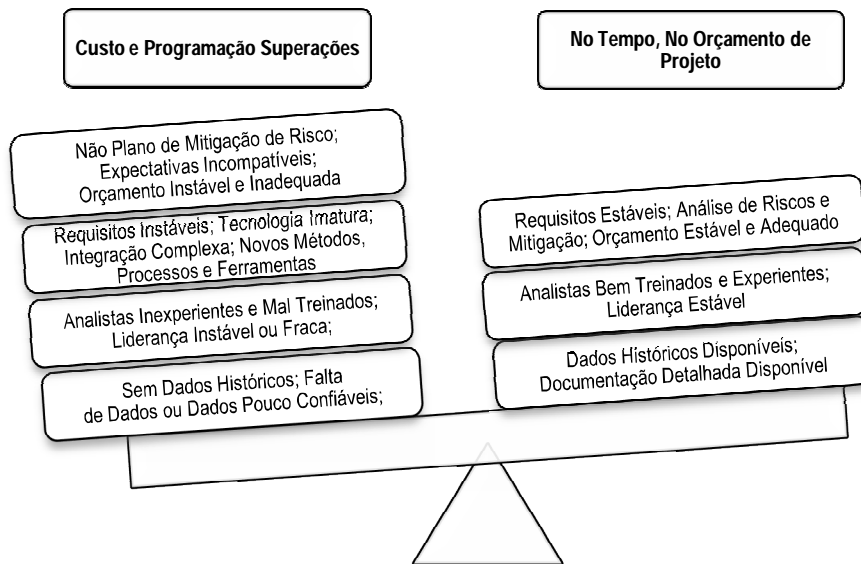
Custo e Programação Superações

No Tempo, No Orçamento de Projeto

Não Plano de Mitigação de Risco; Expectativas Incompatíveis; Orçamento Instável e Inadequada

Requisitos Instáveis; Tecnologia Imatura; Integração Complexa; Novos Métodos, Processos e Ferramentas

Analistas Inexperientes e Mal Treinados; Liderança Instável ou Fraca;

Sem Dados Históricos; Falta de Dados ou Dados Pouco Confiáveis;

Requisitos Estáveis; Análise de Riscos e Mitigação; Orçamento Estável e Adequado

Analistas Bem Treinados e Experientes; Liderança Estável

Dados Históricos Disponíveis; Documentação Detalhada Disponível